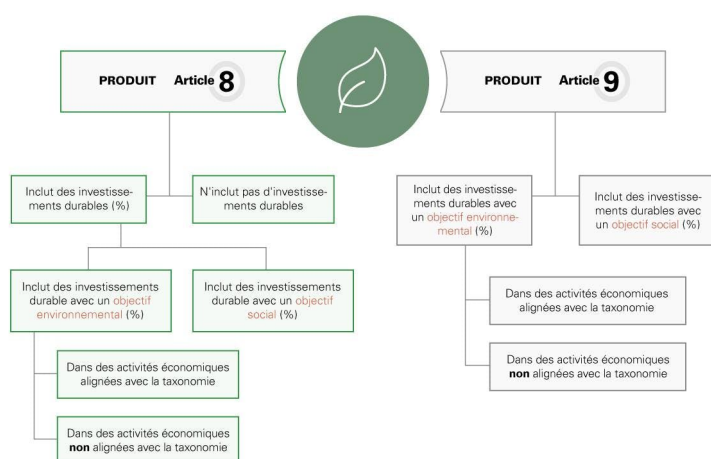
PRODUIT Article 8

PRODUIT Article 9

Inclut des investissements durables (%)

N'inclut pas d'investissements durables

Inclut des investissements durable avec un objectif environnemental (%)

Inclut des investissements durable avec un objectif social (%)

Dans des activités économiques alignées avec la taxonomie

Dans des activités économiques **non** alignées avec la taxonomie

Inclut des investissements durables avec un objectif environnemental (%)

Inclut des investissements durables avec un objectif social (%)

Dans des activités économiques alignées avec la taxonomie

Dans des activités économiques **non** alignées avec la taxonomie